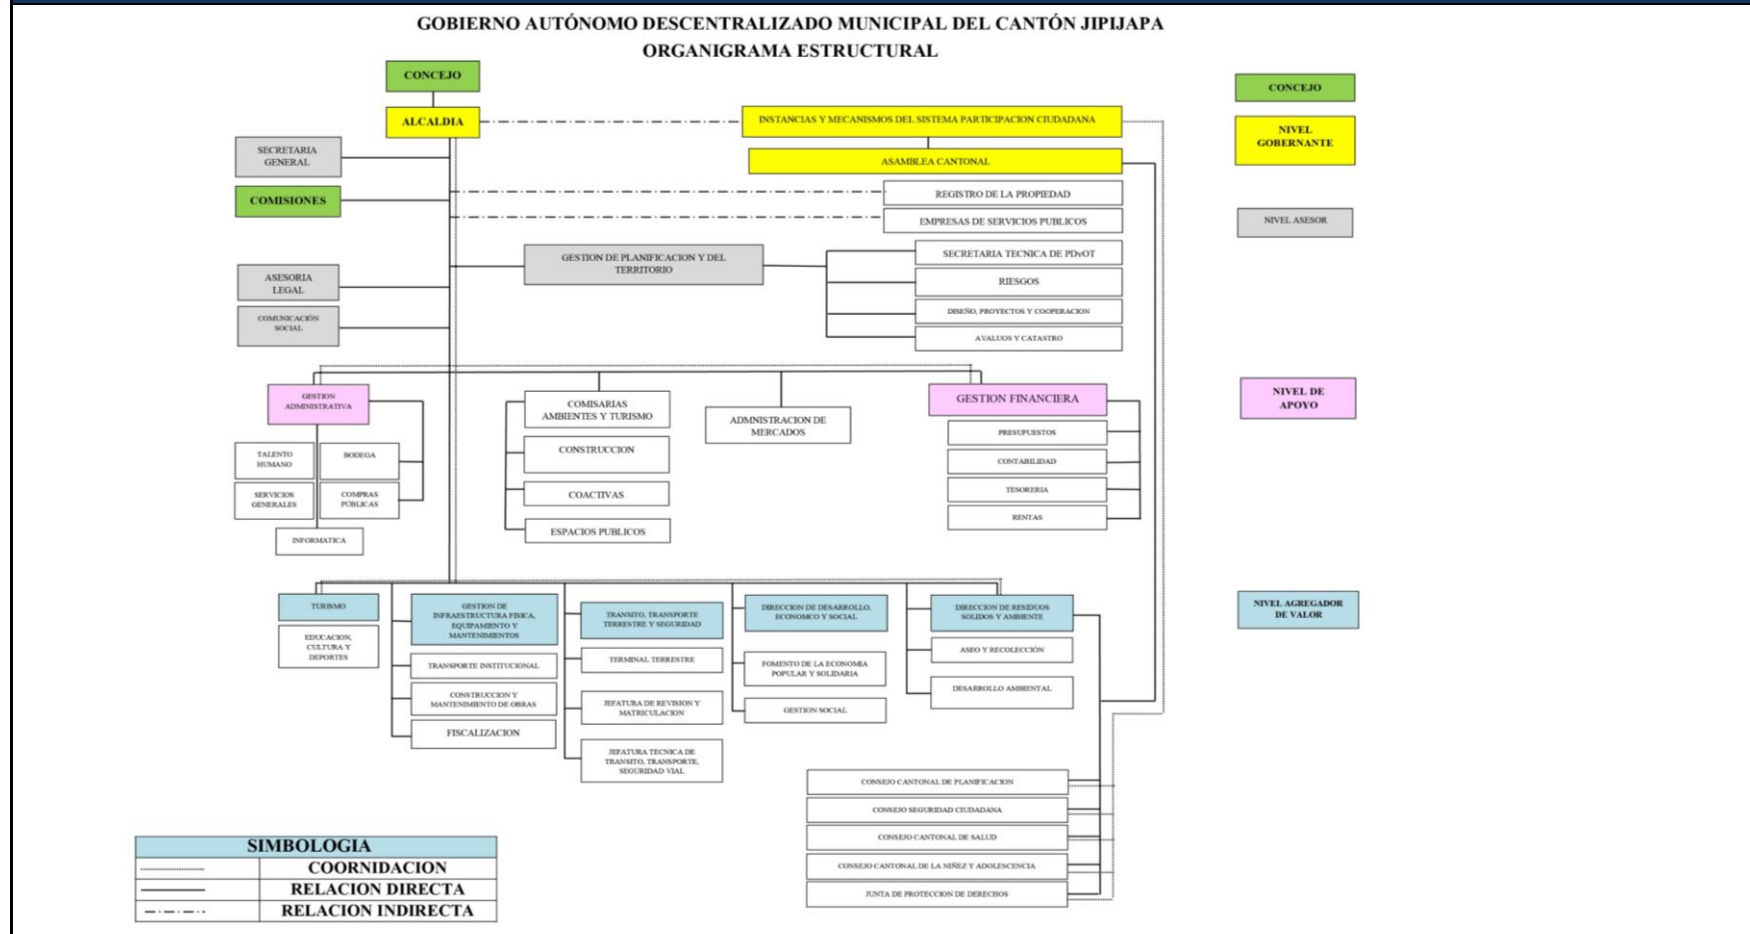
GOBIERNO AUTÓNOMO DESCENTRALIZADO MUNICIPAL DEL CANTÓN JIPIJAPA
ORGANIGRAMA ESTRUCTURAL

CONCEJO

ALCALDIA

INSTANCIAS Y MECANISMOS DEL SISTEMA PARTICIPACION CIUDADANA

ASAMBLEA CANTONAL

SECRETARIA GENERAL

COMISIONES

REGISTRO DE LA PROPIEDAD

EMPRESAS DE SERVICIOS PUBLICOS

GESTION DE PLANIFICACION Y DEL TERRITORIO

SECRETARIA TECNICA DE PDyOT

RIESGOS

DISEÑO, PROYECTOS Y COOPERACION

AVALUOS Y CATASTRO

ASESORIA LEGAL

COMUNICACIÓN SOCIAL

GESTION ADMINISTRATIVA

TALENTO HUMANO

BODEGA

SERVICIOS GENERALES

COMPRAS PUBLICAS

INFORMATICA

COMISARIAS AMBIENTES Y TURISMO

CONSTRUCCION

COACTIVAS

ESPACIOS PUBLICOS

ADMINISTRACION DE MERCADOS

GESTION FINANCIERA

PRESUPUESTOS

CONTABILIDAD

TESORERIA

RENTAS

TURISMO

EDUCACION, CULTURA Y DEPORTES

GESTION DE INFRAESTRUCTURA FISICA, EQUIPAMIENTO Y MANTENIMIENTOS

TRANSPORTE INSTITUCIONAL

CONSTRUCCION Y MANTENIMIENTO DE OBRAS

FISCALIZACION

TRANSITO, TRANSPORTE TERRESTRE Y SEGURIDAD

TERMINAL TERRESTRE

JEFATURA DE REVISION Y MATRICULACION

JEFATURA TECNICA DE TRANSITO, TRANSPORTE, SEGURIDAD VIAL

DIRECCION DE DESARROLLO, ECONOMICO Y SOCIAL

FOMENTO DE LA ECONOMIA POPULAR Y SOLIDARIA

GESTION SOCIAL

DIRECCION DE RESIDUOS SOLIDOS Y AMBIENTE

ASEO Y RECOLECCION

DESARROLLO AMBIENTAL

CONSEJO CANTONAL DE PLANIFICACION

CONSEJO SEGURIDAD CIUDADANA

CONSEJO CANTONAL DE SALUD

CONSEJO CANTONAL DE LA NIÑEZ Y ADOLESCENCIA

JUNTA DE PROTECCION DE DERECHOS

CONCEJO

NIVEL GOBERNANTE

NIVEL ASESOR

NIVEL DE APOYO

NIVEL AGREGADOR DE VALOR

| SIMBOLOGIA | |
|---|---|
| | COORNIDACION |
| | RELACION DIRECTA |
| | RELACION INDIRECTA |